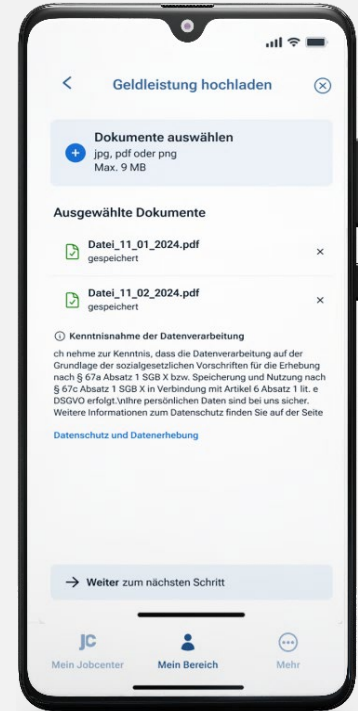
Geldleistung hochladen

Dokumente auswählen
jpg, pdf oder png
Max. 9 MB

Ausgewählte Dokumente

Datei_11_01_2024.pdf
gespeichert

Datei_11_02_2024.pdf
gespeichert

Kenntnisnahme der Datenverarbeitung

ch nehme zur Kenntnis, dass die Datenverarbeitung auf der Grundlage der sozialgesetzlichen Vorschriften für die Erhebung nach § 67a Absatz 1 SGB X bzw. Speicherung und Nutzung nach § 67c Absatz 1 SGB X in Verbindung mit Artikel 6 Absatz 1 lit. e DSGVO erfolgt.\nIhre persönlichen Daten sind bei uns sicher. Weitere Informationen zum Datenschutz finden Sie auf der Seite

Datenschutz und Datenerhebung

Weiter zum nächsten Schritt

JC
Mein Jobcenter

Mein Bereich

Mehr